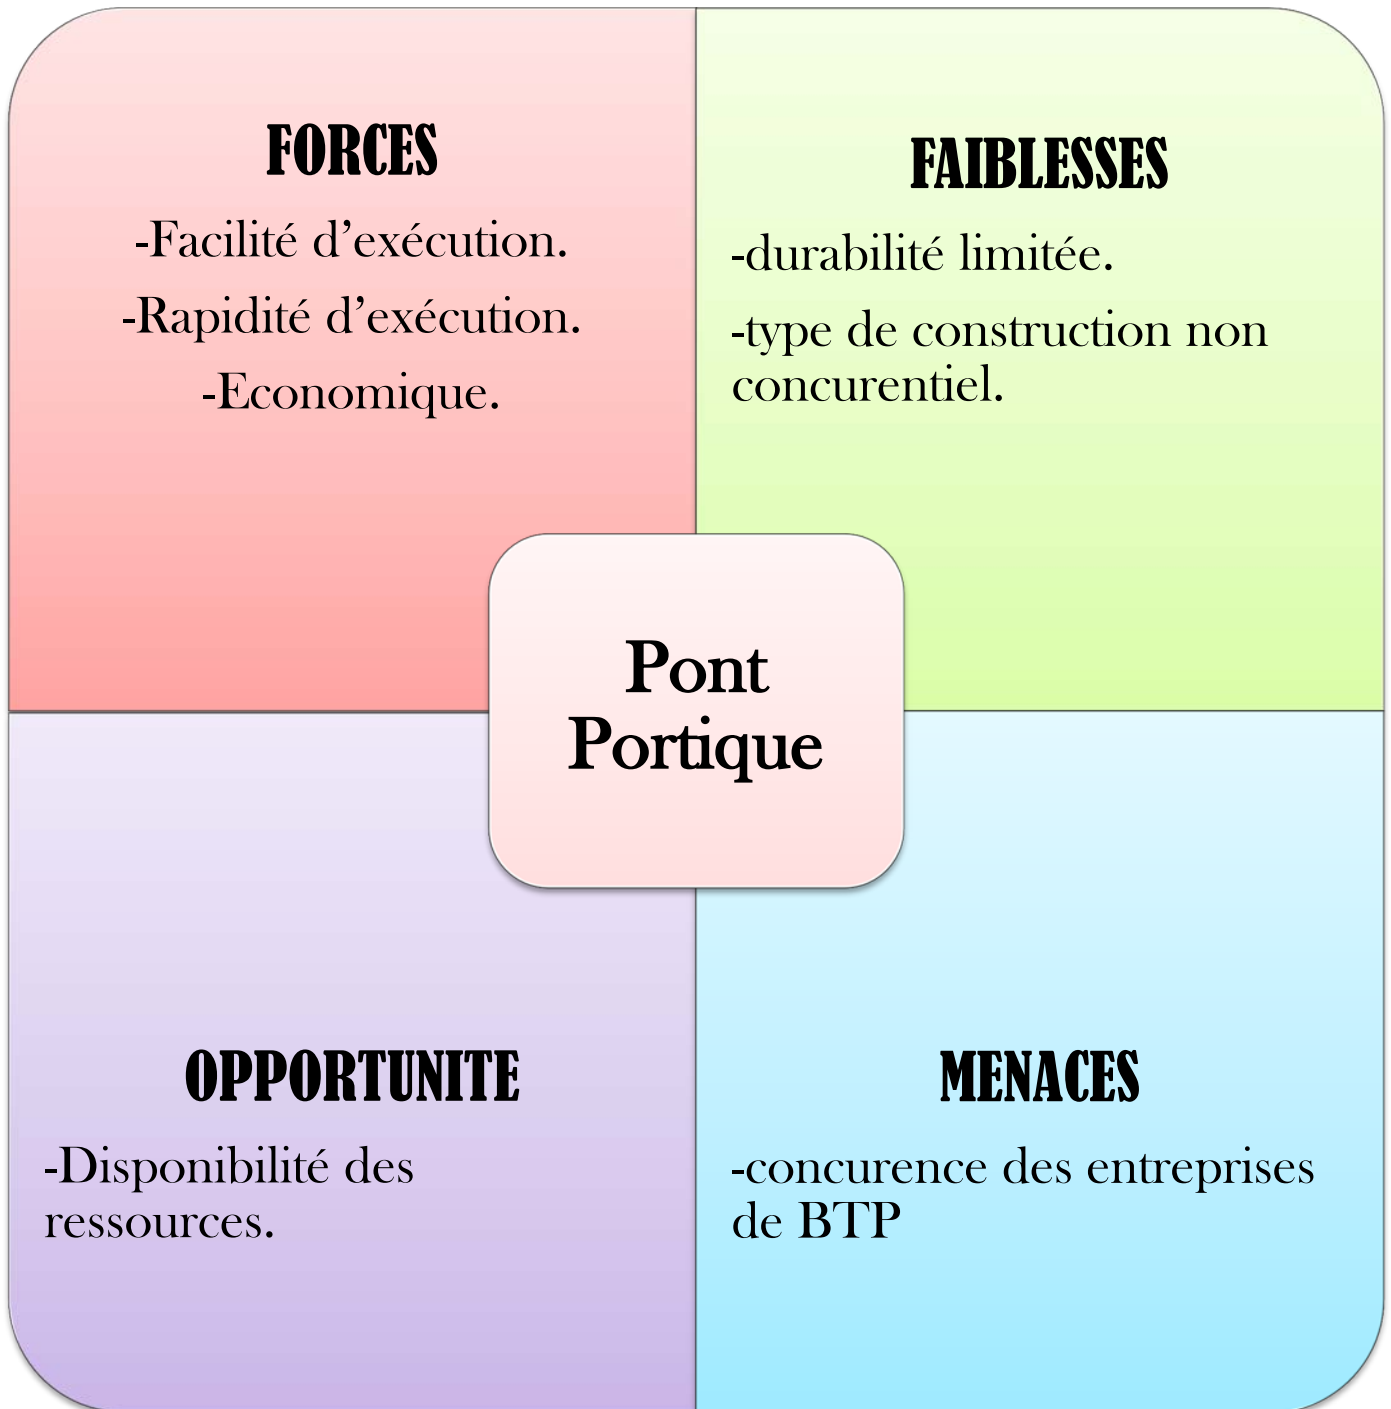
FORCES

-Facilité d’exécution.

-Rapidité d’exécution.

-Economique.

FAIBLESSES

-durabilité limitée.

-type de construction non concurentiel.

Pont Portique

OPPORTUNITE

-Disponibilité des ressources.

MENACES

-concurence des entreprises de BTP